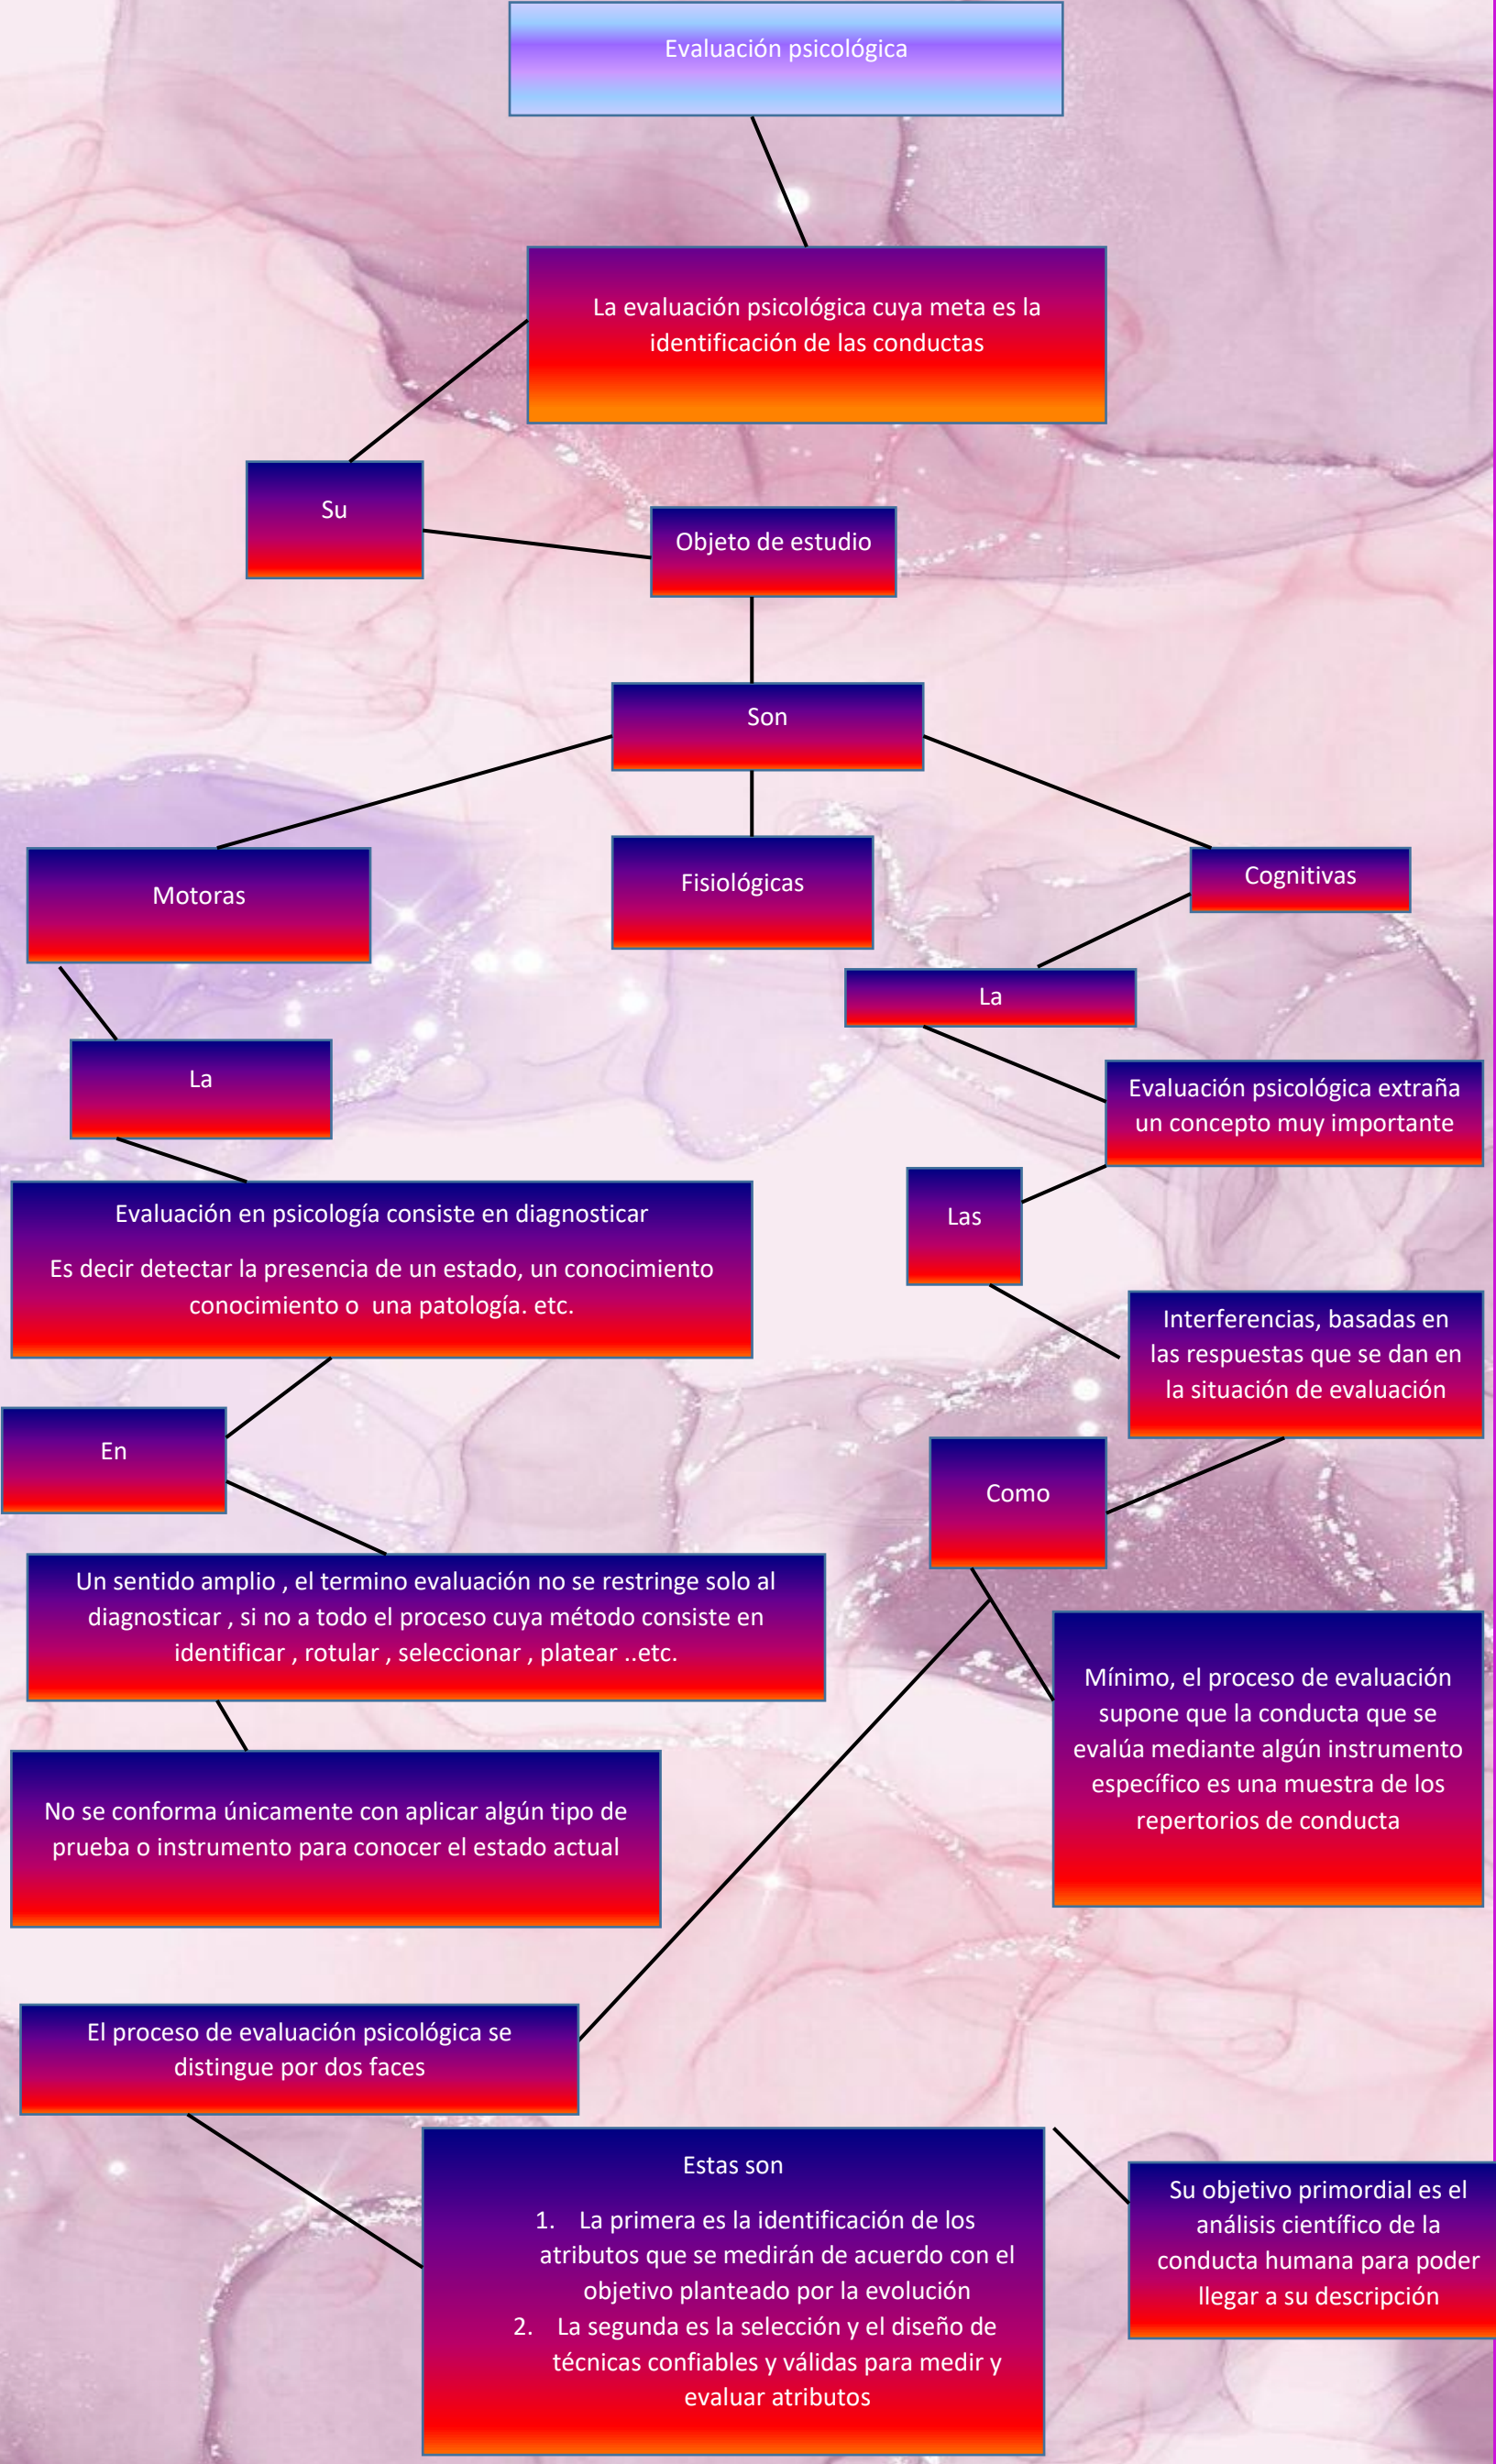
Evaluación psicológica

La evaluación psicológica cuya meta es la identificación de las conductas

Su

Objeto de estudio

Son

Motoras

Fisiológicas

Cognitivas

La

La

Evaluación psicológica extraña un concepto muy importante

Evaluación en psicología consiste en diagnosticar

Es decir detectar la presencia de un estado, un conocimiento conocimiento o una patología. etc.

Las

Interferencias, basadas en las respuestas que se dan en la situación de evaluación

En

Como

Un sentido amplio , el termino evaluación no se restringe solo al diagnosticar , si no a todo el proceso cuya método consiste en identificar , rotular , seleccionar , platear ..etc.

Mínimo, el proceso de evaluación supone que la conducta que se evalúa mediante algún instrumento específico es una muestra de los repertorios de conducta

No se conforma únicamente con aplicar algún tipo de prueba o instrumento para conocer el estado actual

El proceso de evaluación psicológica se distingue por dos faces

Estas son

1. La primera es la identificación de los atributos que se medirán de acuerdo con el objetivo planteado por la evolución
2. La segunda es la selección y el diseño de técnicas confiables y válidas para medir y evaluar atributos

Su objetivo primordial es el análisis científico de la conducta humana para poder llegar a su descripción